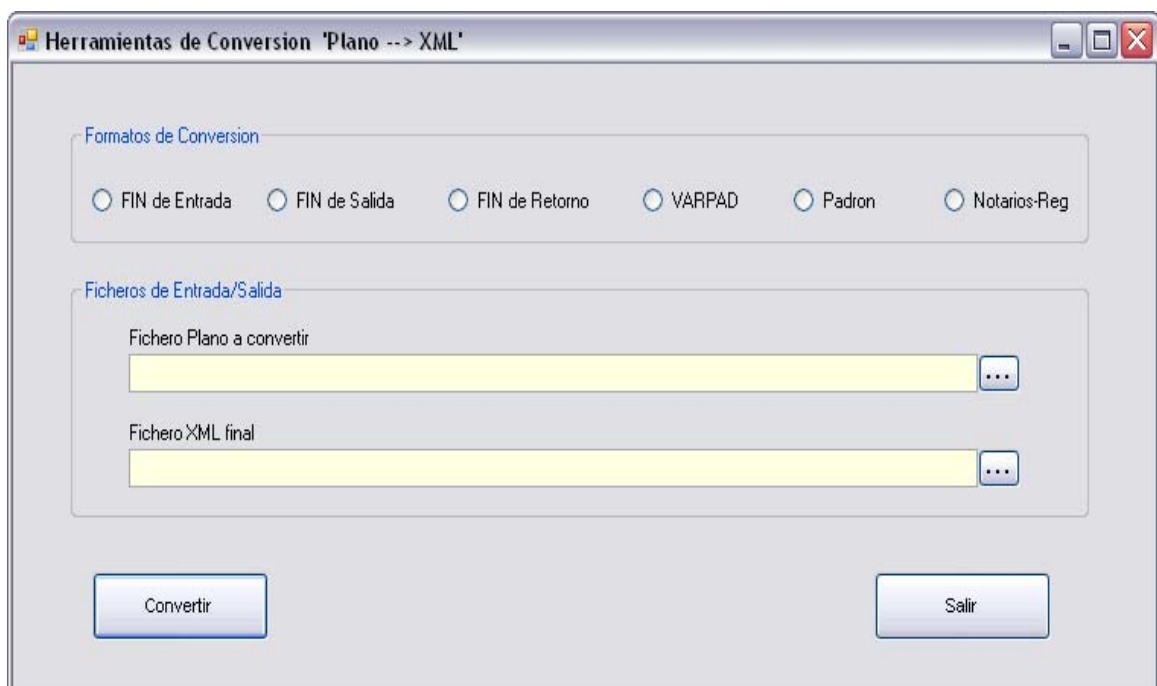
Herramientas de Conversion 'Plano --> XML'

Formatos de Conversion

FIN de Entrada

FIN de Salida

FIN de Retorno

VARPAD

Padron

Notarios-Reg

Ficheros de Entrada/Salida

Fichero Plano a convertir

...

Fichero XML final

...

Convertir

Salir